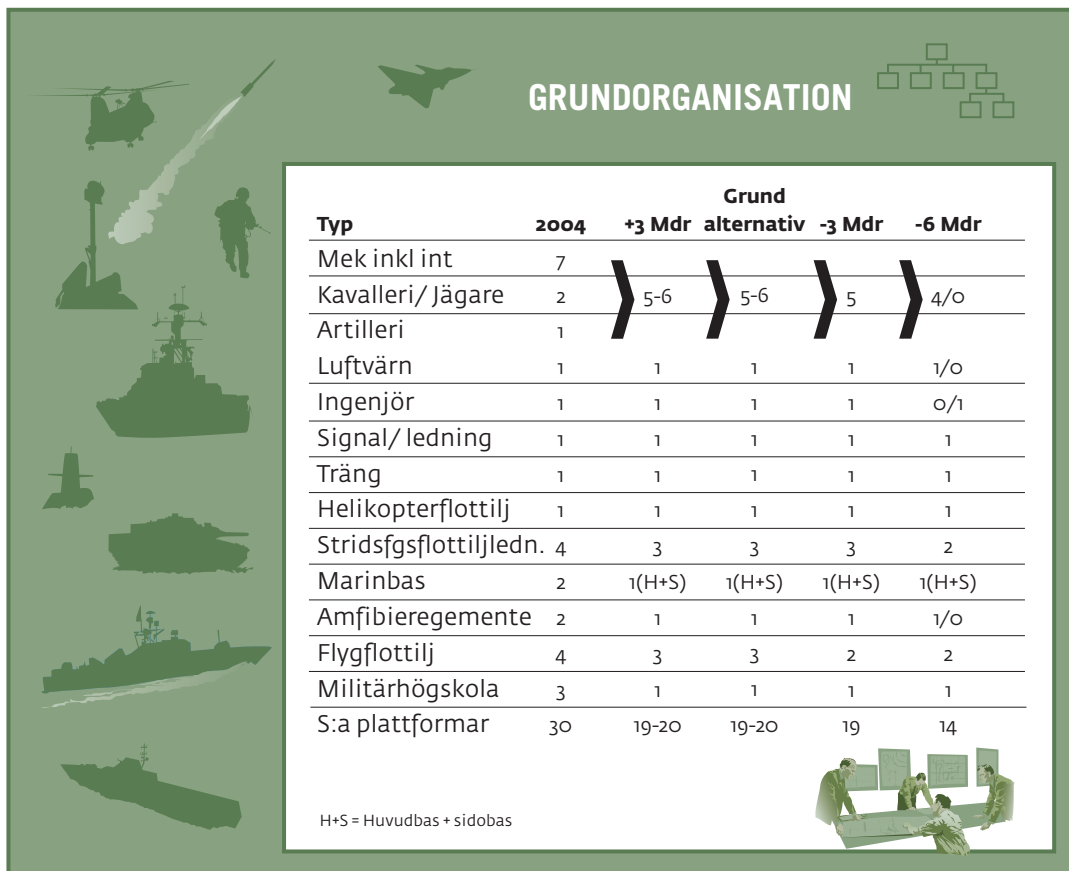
GRUNDORGANISATION

| Typ | 2004 | +3 Mdr | Grund alternativ | -3 Mdr | -6 Mdr |
|---|---|---|---|---|---|
| Mek inkl int | 7 | | | | |
| Kavalleri/ Jägare | 2 | 5-6 | 5-6 | 5 | 4/0 |
| Artilleri | 1 | | | | |
| Luftvärn | 1 | 1 | 1 | 1 | 1/0 |
| Ingenjör | 1 | 1 | 1 | 1 | 0/1 |
| Signal/ ledning | 1 | 1 | 1 | 1 | 1 |
| Träng | 1 | 1 | 1 | 1 | 1 |
| Helikopterflottilj | 1 | 1 | 1 | 1 | 1 |
| Stridsfgsflottiljledn. | 4 | 3 | 3 | 3 | 2 |
| Marinbas | 2 | 1(H+S) | 1(H+S) | 1(H+S) | 1(H+S) |
| Amfibieregemente | 2 | 1 | 1 | 1 | 1/0 |
| Flygflottilj | 4 | 3 | 3 | 2 | 2 |
| Militärhögskola | 3 | 1 | 1 | 1 | 1 |
| S:a plattformar | 30 | 19-20 | 19-20 | 19 | 14 |

H+S = Huvudbas + sidobas